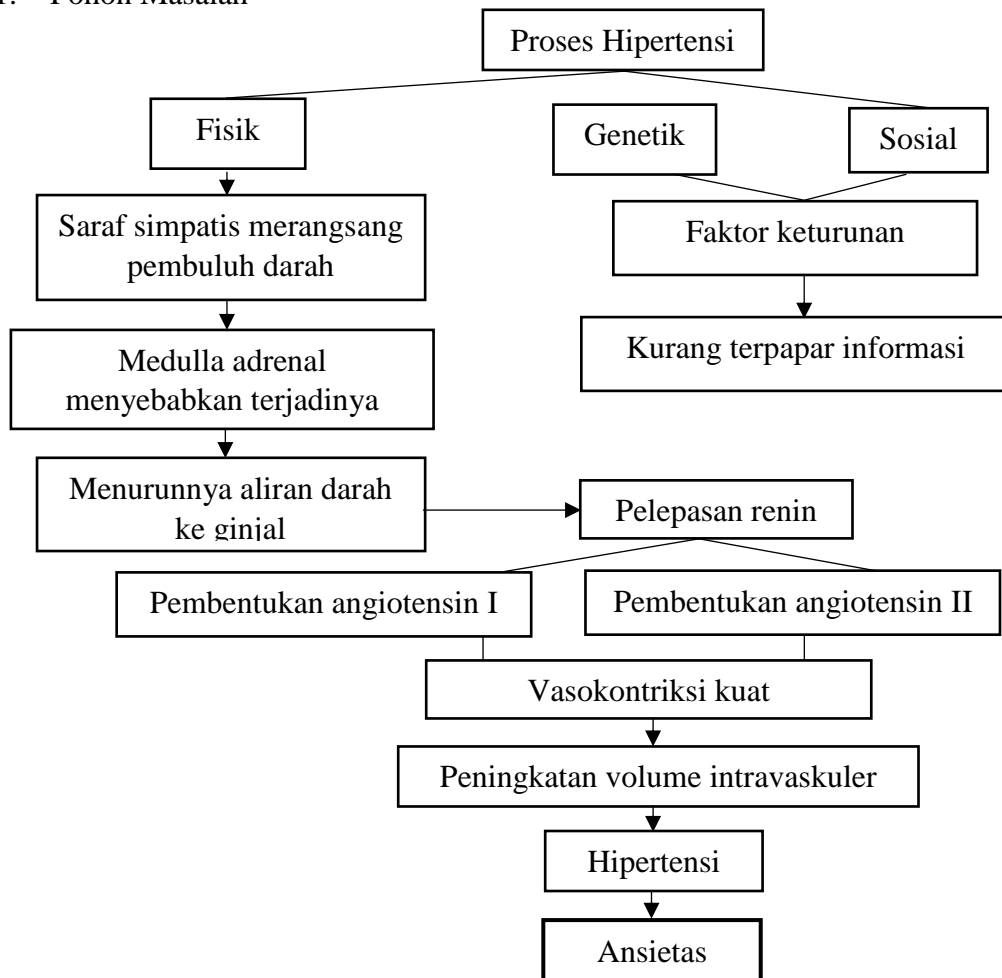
Pohon Masalah

Proses Hipertensi

Fisik

Genetik

Sosial

Saraf simpatis merangsang pembuluh darah

Faktor keturunan

Kurang terpapar informasi

Medulla adrenal menyebabkan terjadinya

Menurunnya aliran darah ke ginjal

Pelepasan renin

Pembentukan angiotensin I

Pembentukan angiotensin II

Vasokontriksi kuat

Peningkatan volume intravaskuler

Hipertensi

Ansietas